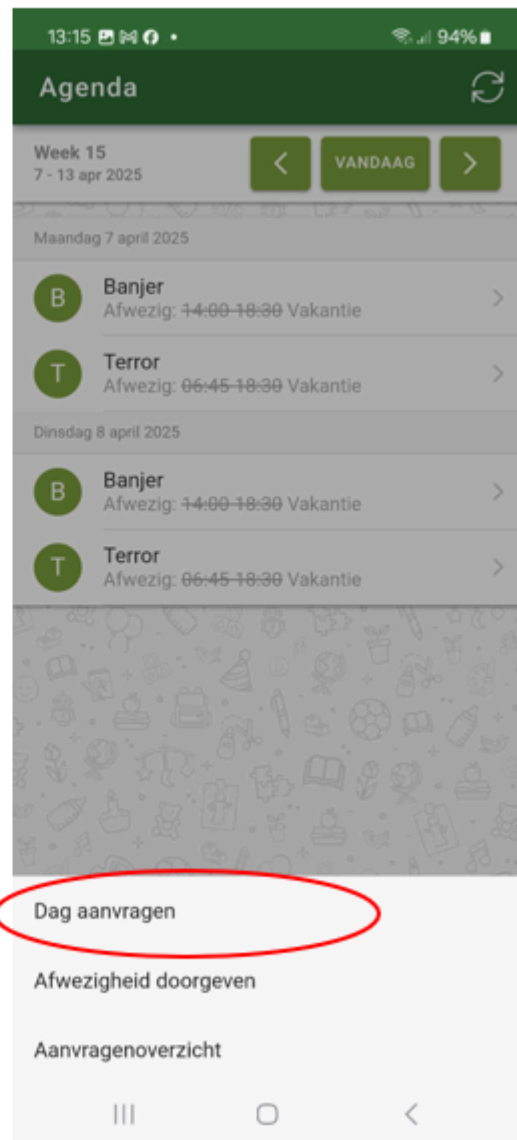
13:15 94%

Agenda

Week 15
7 - 13 apr 2025

VANDAAG

Maandag 7 april 2025

B Banjer
Afwezig: ~~14:00-18:30~~ Vakantie

T Terror
Afwezig: ~~06:45-18:30~~ Vakantie

Dinsdag 8 april 2025

B Banjer
Afwezig: ~~14:00-18:30~~ Vakantie

T Terror
Afwezig: ~~06:45-18:30~~ Vakantie

Dag aanvragen

Afwezigheid doorgeven

Aanvragenoverzicht